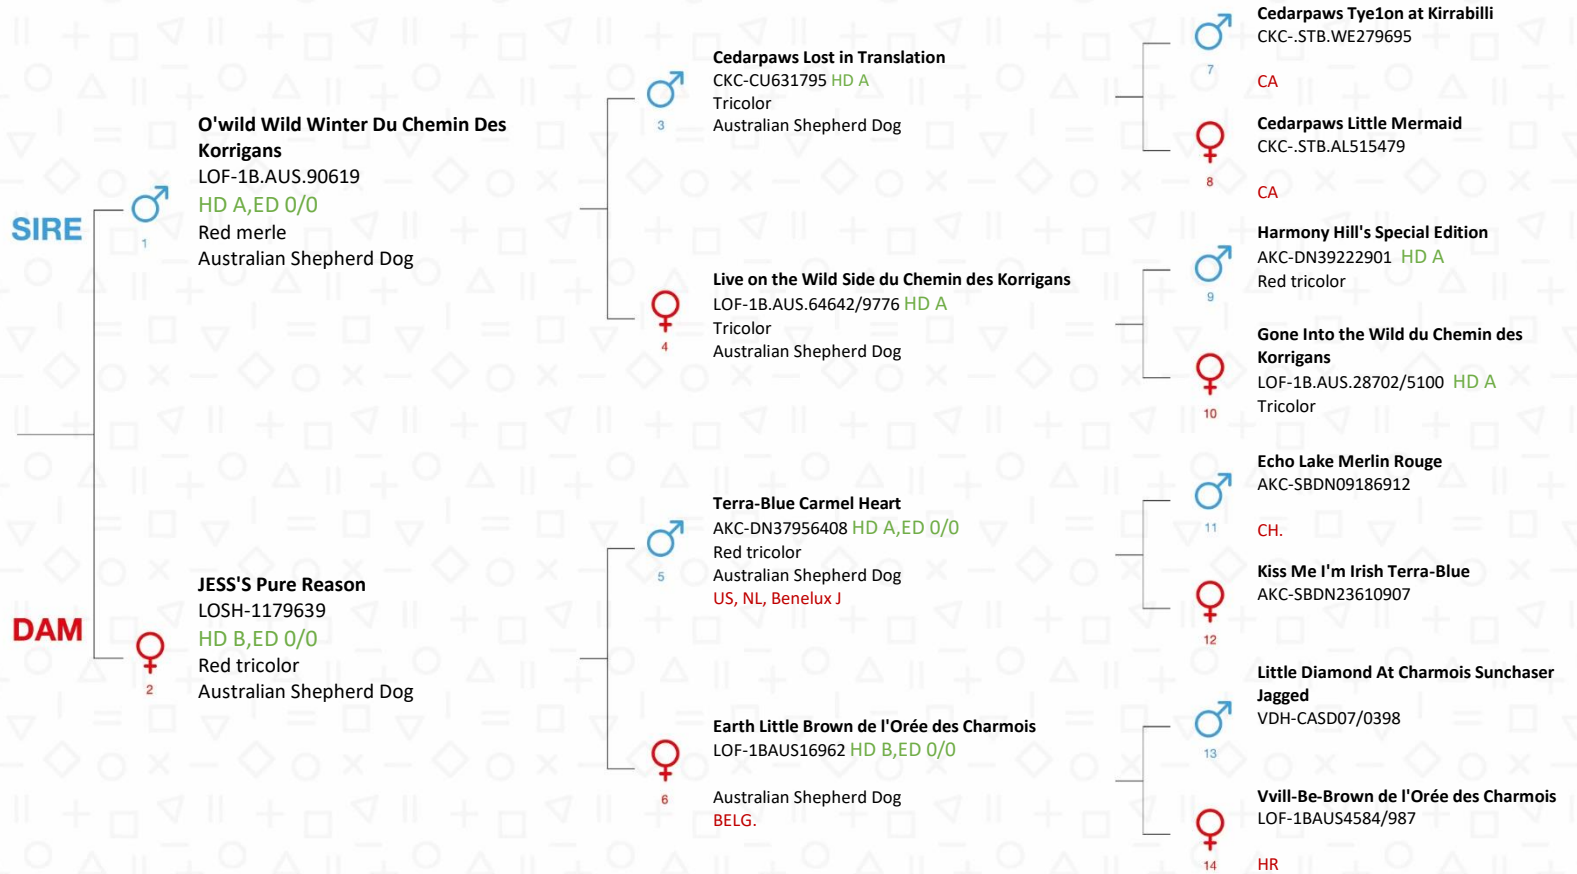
SIRE

1
O'wild Wild Winter Du Chemin Des Korrigans
LOF-1B.AUS.90619
HD A,ED 0/0
Red merle
Australian Shepherd Dog

DAM

2
JESS'S Pure Reason
LOSH-1179639
HD B,ED 0/0
Red tricolor
Australian Shepherd Dog

3
Cedarpaws Lost in Translation
CKC-CU631795 HD A
Tricolor
Australian Shepherd Dog

4
Live on the Wild Side du Chemin des Korrigans
LOF-1B.AUS.64642/9776 HD A
Tricolor
Australian Shepherd Dog

5
Terra-Blue Carmel Heart
AKC-DN37956408 HD A,ED 0/0
Red tricolor
Australian Shepherd Dog
US, NL, Benelux J

6
Earth Little Brown de l'Orée des Charmois
LOF-1BAUS16962 HD B,ED 0/0
Australian Shepherd Dog
BELG.

7
Cedarpaws Tye1on at Kirrabilli
CKC-.STB.WE279695
CA

8
Cedarpaws Little Mermaid
CKC-.STB.AL515479
CA

9
Harmony Hill's Special Edition
AKC-DN39222901 HD A
Red tricolor

10
Gone Into the Wild du Chemin des Korrigans
LOF-1B.AUS.28702/5100 HD A
Tricolor

11
Echo Lake Merlin Rouge
AKC-SBDN09186912
CH.

12
Kiss Me I'm Irish Terra-Blue
AKC-SBDN23610907

13
Little Diamond At Charmois Sunchaser Jagged
VDH-CASD07/0398

14
Vvill-Be-Brown de l'Orée des Charmois
LOF-1BAUS4584/987
HR